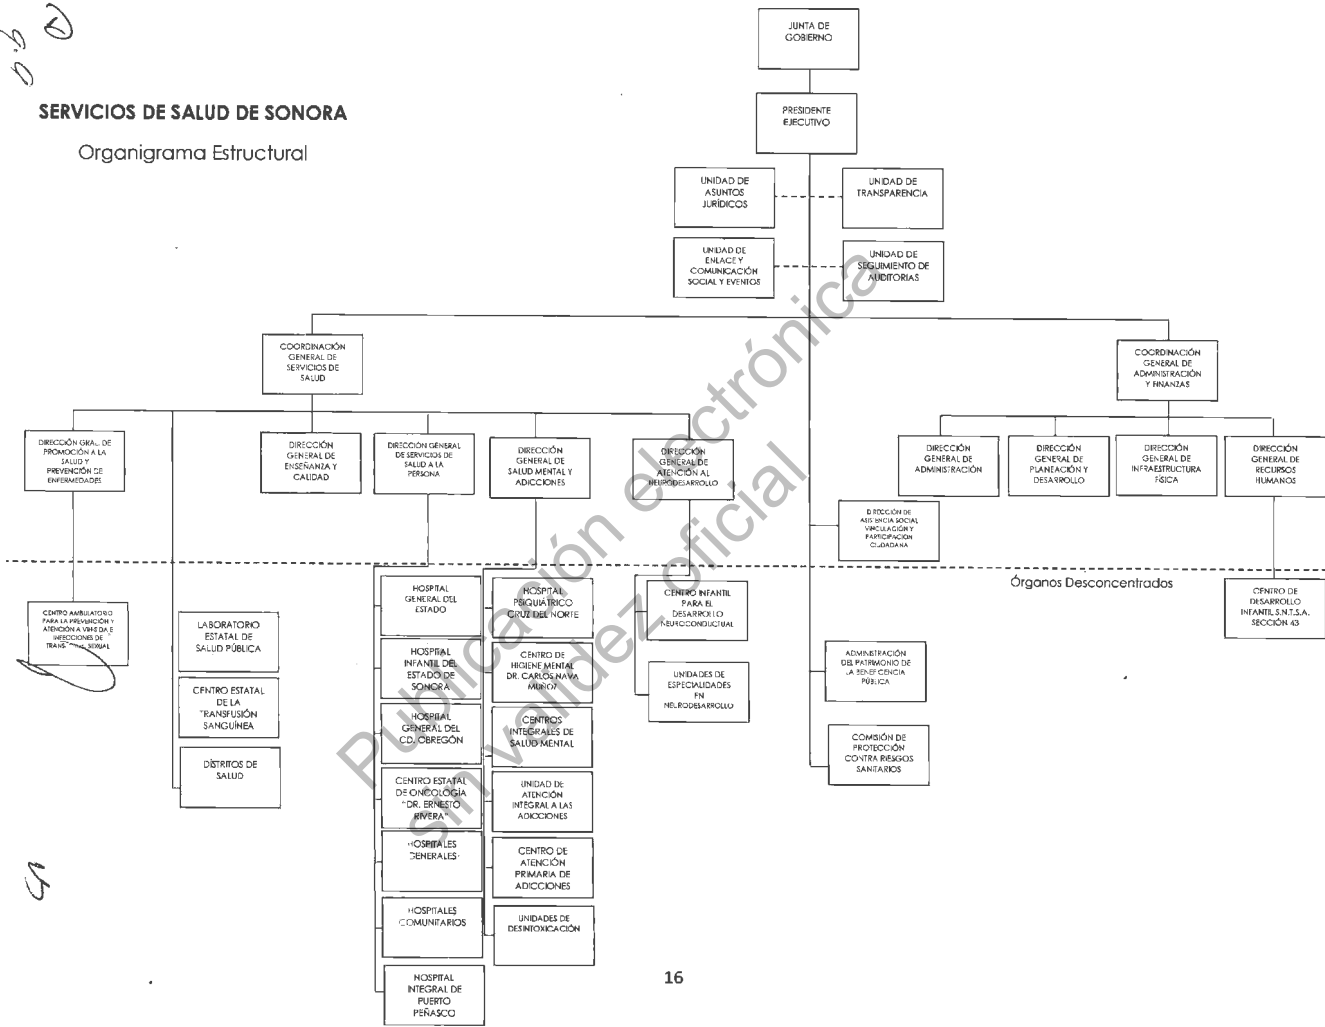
SERVICIOS DE SALUD DE SONORA

Organigrama Estructural

JUNTA DE GOBIERNO

PRESIDENTE EJECUTIVO

UNIDAD DE ASUNTOS JURÍDICOS

UNIDAD DE TRANSPARENCIA

UNIDAD DE ENLACE Y COMUNICACIÓN SOCIAL Y EVENTOS

UNIDAD DE SEGUIMIENTO DE AUDITORIAS

COORDINACIÓN GENERAL DE SERVICIOS DE SALUD

COORDINACIÓN GENERAL DE ADMINISTRACIÓN Y FINANZAS

DIRECCIÓN GRAL. DE PROMOCIÓN A LA SALUD Y PREVENCIÓN DE ENFERMEDADES

DIRECCIÓN GENERAL DE ENSEÑANZA Y CALIDAD

DIRECCIÓN GENERAL DE SERVICIOS DE SALUD A LA PERSONA

DIRECCIÓN GENERAL DE SALUD MENTAL Y ADICCIONES

DIRECCIÓN GENERAL DE ATENCIÓN AL NEURODESARROLLO

DIRECCIÓN GENERAL DE ADMINISTRACIÓN

DIRECCIÓN GENERAL DE PLANEACIÓN Y DESARROLLO

DIRECCIÓN GENERAL DE INFRAESTRUCTURA FÍSICA

DIRECCIÓN GENERAL DE RECURSOS HUMANOS

DIRECCIÓN DE ASISTENCIA SOCIAL VINCULACIÓN Y PARTICIPACIÓN CIUDADANA

Órganos Desconcentrados

CENTRO AMBULATORIO PARA LA PREVENCIÓN Y ATENCIÓN A VIH/SIDA E INFECCIONES DE TRANS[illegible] SEXUAL

LABORATORIO ESTATAL DE SALUD PÚBLICA

CENTRO ESTATAL DE LA TRANSFUSIÓN SANGUÍNEA

DISTRITOS DE SALUD

HOSPITAL GENERAL DEL ESTADO

HOSPITAL INFANTIL DEL ESTADO DE SONORA

HOSPITAL GENERAL DEL CD. OBREGÓN

CENTRO ESTATAL DE ONCOLOGÍA "DR. ERNESTO RIVERA"

HOSPITALES GENERALES

HOSPITALES COMUNITARIOS

HOSPITAL INTEGRAL DE PUERTO PEÑASCO

HOSPITAL PSIQUIÁTRICO CRUZ DEL NORTE

CENTRO DE HIGIENE MENTAL DR. CARLOS NAVA MUÑOZ

CENTROS INTEGRALES DE SALUD MENTAL

UNIDAD DE ATENCIÓN INTEGRAL A LAS ADICCIONES

CENTRO DE ATENCIÓN PRIMARIA DE ADICCIONES

UNIDADES DE DESINTOXICACIÓN

CENTRO INFANTIL PARA EL DESARROLLO NEUROCONDUCTUAL

UNIDADES DE ESPECIALIDADES EN NEURODESARROLLO

ADMINISTRACIÓN DEL PATRIMONIO DE LA BENEFICENCIA PÚBLICA

COMISIÓN DE PROTECCIÓN CONTRA RIESGOS SANITARIOS

CENTRO DE DESARROLLO INFANTIL S.N.T.S.A. SECCIÓN 43

Publicación electrónica sin validez oficial

16